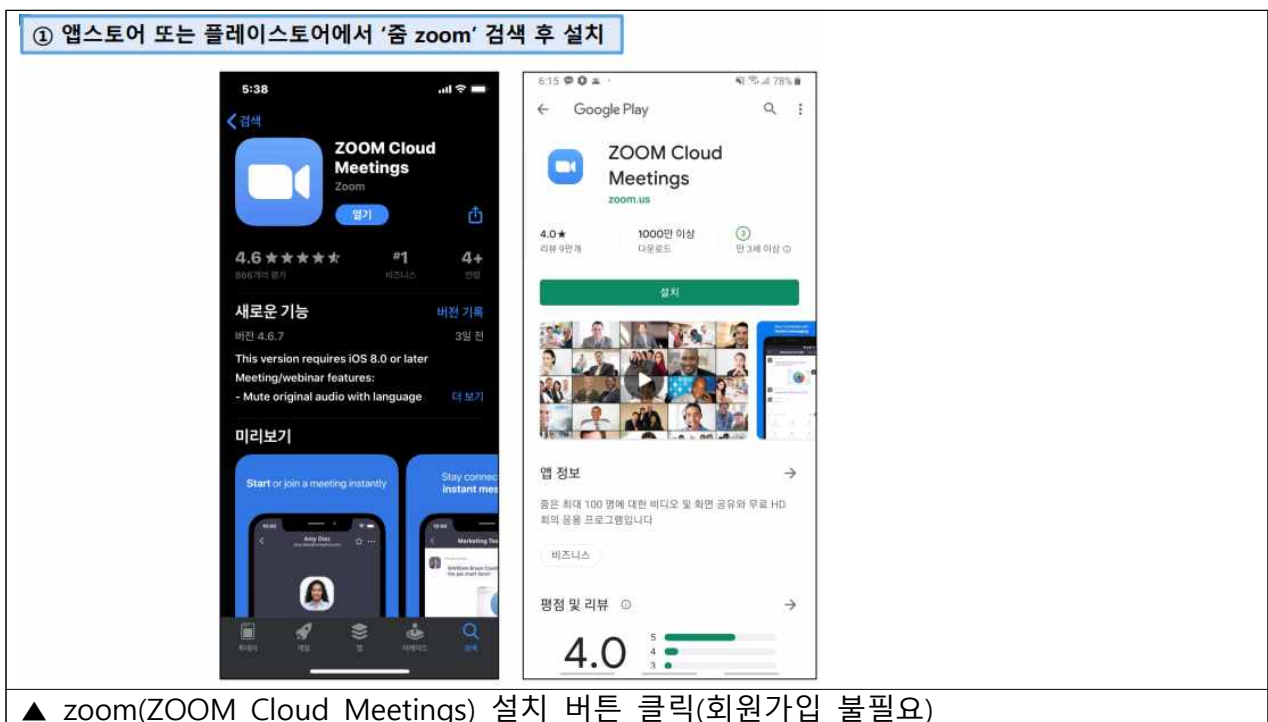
① 앱스토어 또는 플레이스토어에서 '줌 zoom' 검색 후 설치

5:38

검색

ZOOM Cloud Meetings

Zoom

열기

4.6 ★★★★★

866개의 평가

#1

비즈니스

4+

연령

새로운 기능

버전 기록

버전 4.6.7

3일 전

This version requires iOS 8.0 or later

Meeting/webinar features:

- Mute original audio with language

더 보기

미리보기

Start or join a meeting instantly

Stay connec instant mes

Amy Diaz

투데이

게임

앱

아케이드

검색

6:15

78%

Google Play

ZOOM Cloud Meetings

zoom.us

4.0★

리뷰 9만개

1000만 이상

다운로드

3

만 3세 이상

설치

앱 정보

줌은 최대 100 명에 대한 비디오 및 화면 공유와 무료 HD 회의 응용 프로그램입니다

비즈니스

평점 및 리뷰

4.0

5

4

3

▲ zoom(ZOOM Cloud Meetings) 설치 버튼 클릭(회원가입 불필요)